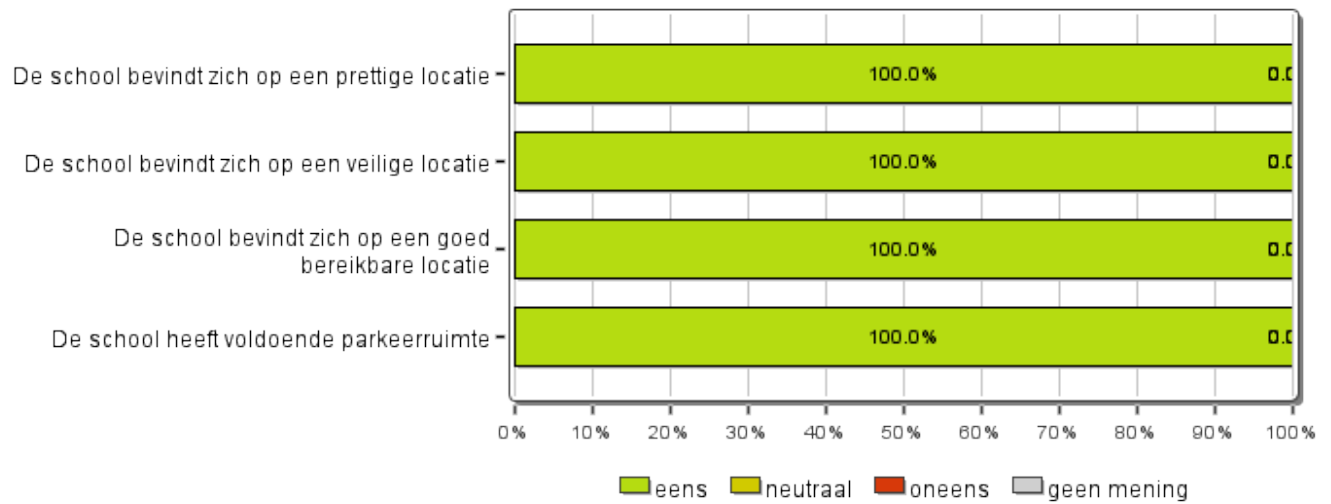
De school bevindt zich op een prettige locatie
100.0%
0.0
De school bevindt zich op een veilige locatie
100.0%
0.0
De school bevindt zich op een goed bereikbare locatie
100.0%
0.0
De school heeft voldoende parkeerruimte
100.0%
0.0
0% 10% 20% 30% 40% 50% 60% 70% 80% 90% 100%
eens neutraal oneens geen mening